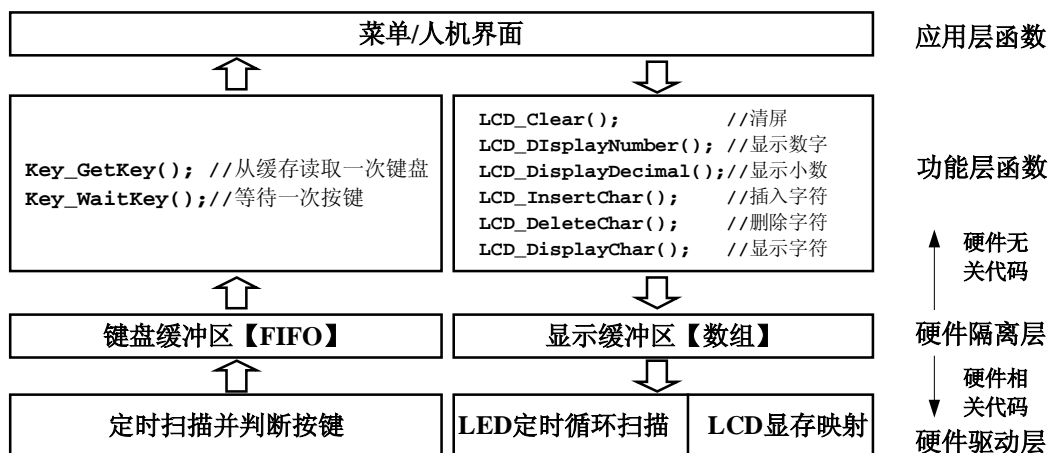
菜单/人机界面

应用层函数

Key_GetKey(); //从缓存读取一次键盘
Key_WaitKey();//等待一次按键

LCD_Clear(); //清屏
LCD_DIsplayNumber(); //显示数字
LCD_DisplayDecimal();//显示小数
LCD_InsertChar(); //插入字符
LCD_DeleteChar(); //删除字符
LCD_DisplayChar(); //显示字符

功能层函数

硬件无关代码

键盘缓冲区【FIFO】

显示缓冲区【数组】

硬件隔离层

硬件相关代码

定时扫描并判断按键

LED定时循环扫描

LCD显存映射

硬件驱动层